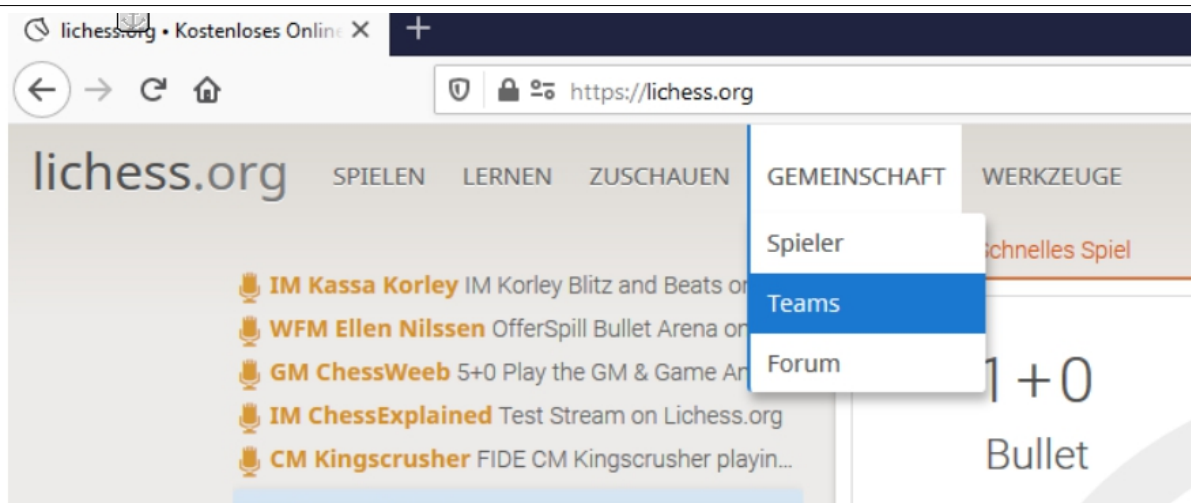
lichess.org • Kostenloses Onlin

https://lichess.org

lichess.org SPIELEN LERNEN ZUSCHAUEN GEMEINSCHAFT WERKZEUGE

Spieler
Teams
Forum

chnelles Spiel

IM Kassa Korley IM Korley Blitz and Beats o
WFM Ellen Nilssen OfferSpill Bullet Arena on
GM ChessWeeb 5+0 Play the GM & Game An
IM ChessExplained Test Stream on Lichess.org
CM Kingscrusher FIDE CM Kingscrusher playin...

1+0
Bullet